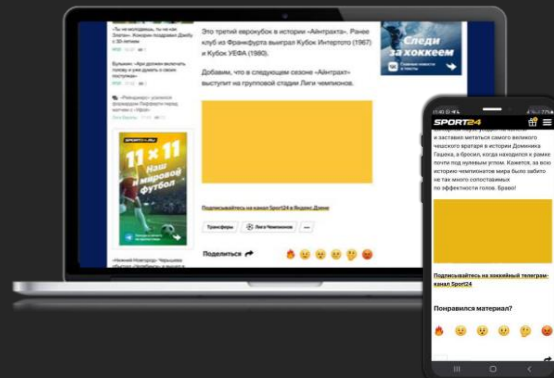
Это третий еврокубок в истории «Айнтрахта». Ранее клуб из Франкфурта выиграл Кубок Интертото (1967) и Кубок УЕФА (1980).

Добавим, что в следующем сезоне «Айнтрахт» выступит на групповой стадии Лиги чемпионов.

Подписывайтесь на канал Sport24 в Яндекс Дзене

Трансферы

Лига Чемпионов

Поделиться

«Ты не молодёжь, ты уже не Элвтин». Жоакин отговорил Дамбу от возвращения

Бульзак: «Арс должен включить голову и уже думать о своих фанатах»

«Райнджерс» усилился фланговым Пенфилдом перед матчем с «Уефа»

11 x 11

Наш мировой футбол

«Нижний Новгород» хочет подписать Туруса «Зенита» и вернуть его

Следи за хоккеем

SPORT24

и заставил метаться самого великого чешского вратаря в истории Доминика Гашека, а бросал, когда находился в рамках почти под нулевым углом. Кажется, за всю историю чемпионатов мира было забито не так много сопоставимых по эффектности голов. Браво!

Подписывайтесь на хоккейный телеграм-канал Sport24

Понравился материал?